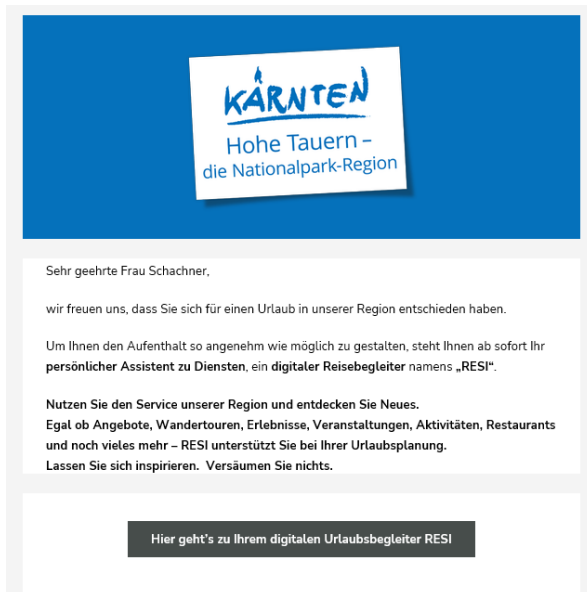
KÄRNTEN
Hohe Tauern – die Nationalpark-Region

Sehr geehrte Frau Schachner,

wir freuen uns, dass Sie sich für einen Urlaub in unserer Region entschieden haben.

Um Ihnen den Aufenthalt so angenehm wie möglich zu gestalten, steht Ihnen ab sofort Ihr **persönlicher Assistent zu Diensten**, ein **digitaler Reisebegleiter** namens **„RESI"**.

**Nutzen Sie den Service unserer Region und entdecken Sie Neues.
Egal ob Angebote, Wandertouren, Erlebnisse, Veranstaltungen, Aktivitäten, Restaurants und noch vieles mehr – RESI unterstützt Sie bei Ihrer Urlaubsplanung.
Lassen Sie sich inspirieren. Versäumen Sie nichts.**

Hier geht's zu Ihrem digitalen Urlaubsbegleiter RESI